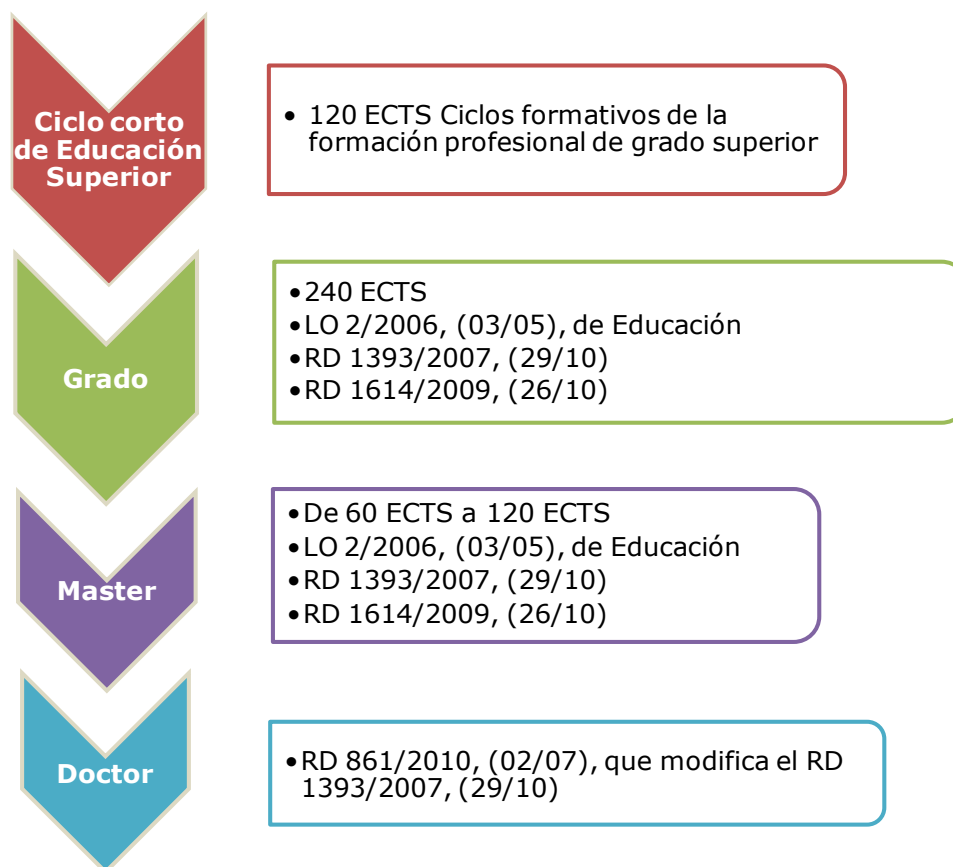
Ciclo corto de Educación Superior

- 120 ECTS Ciclos formativos de la formación profesional de grado superior

Grado

- 240 ECTS
- LO 2/2006, (03/05), de Educación
- RD 1393/2007, (29/10)
- RD 1614/2009, (26/10)

Master

- De 60 ECTS a 120 ECTS
- LO 2/2006, (03/05), de Educación
- RD 1393/2007, (29/10)
- RD 1614/2009, (26/10)

Doctor

- RD 861/2010, (02/07), que modifica el RD 1393/2007, (29/10)